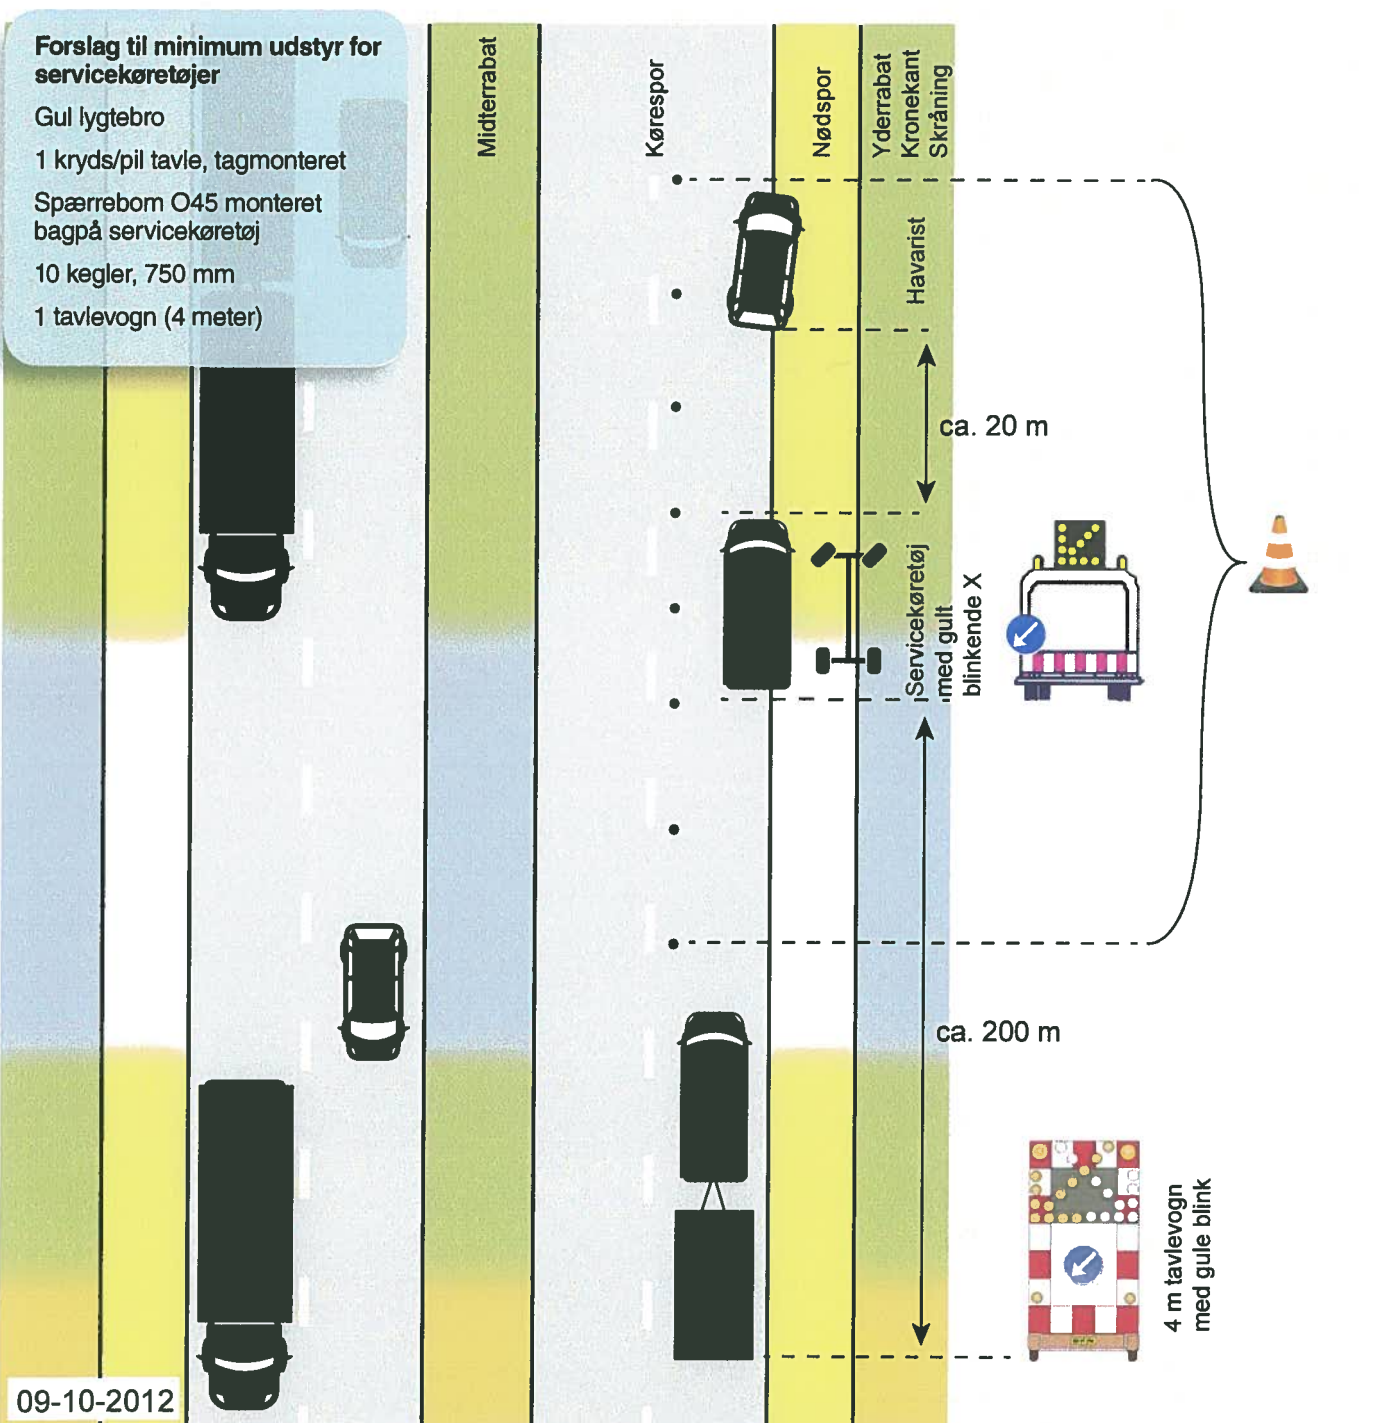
Forslag til minimum udstyr for servicekøretøjer

Gul lygtebro

1 kryds/pil tavle, tagmonteret

Spærrebom O45 monteret bagpå servicekøretøj

10 kegler, 750 mm

1 tavlevogn (4 meter)

Midterrabat

Kørespor

Nødspor

Yderrabat
Kronekant
Skråning

Havarist

ca. 20 m

Servicekøretøj med gult blinkende X

ca. 200 m

4 m tavlevogn med gule blink

09-10-2012